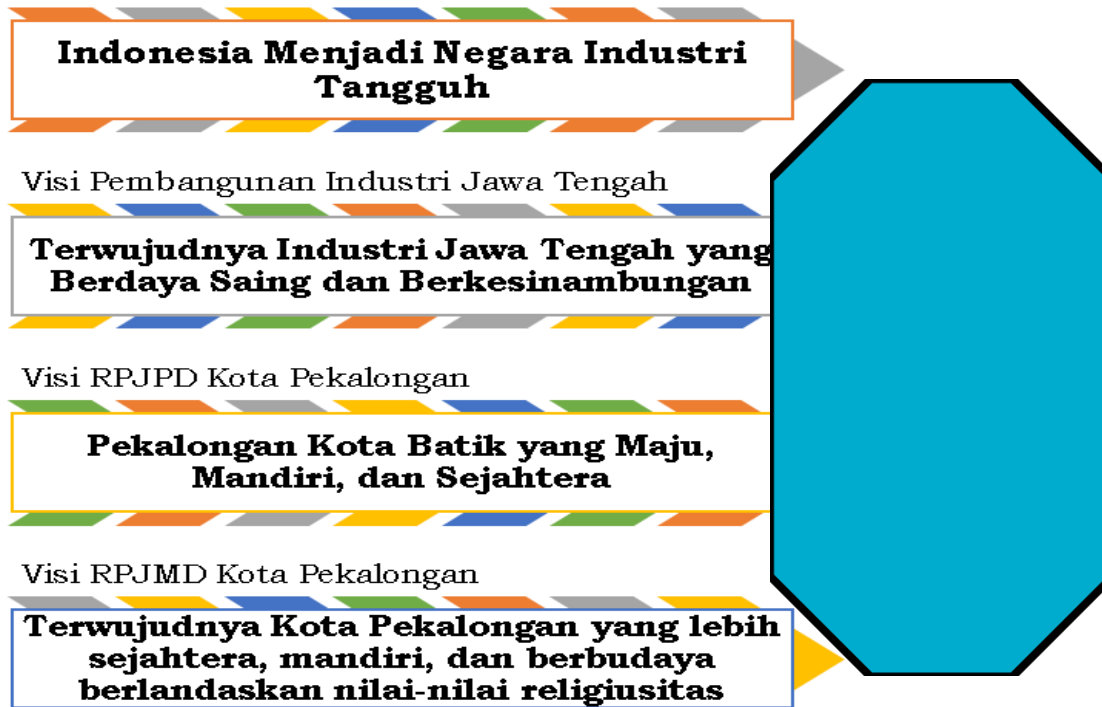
Indonesia Menjadi Negara Industri Tangguh

Visi Pembangunan Industri Jawa Tengah

Terwujudnya Industri Jawa Tengah yang Berdaya Saing dan Berkesinambungan

Visi RPJPD Kota Pekalongan

Pekalongan Kota Batik yang Maju, Mandiri, dan Sejahtera

Visi RPJMD Kota Pekalongan

Terwujudnya Kota Pekalongan yang lebih sejahtera, mandiri, dan berbudaya berlandaskan nilai-nilai religiusitas